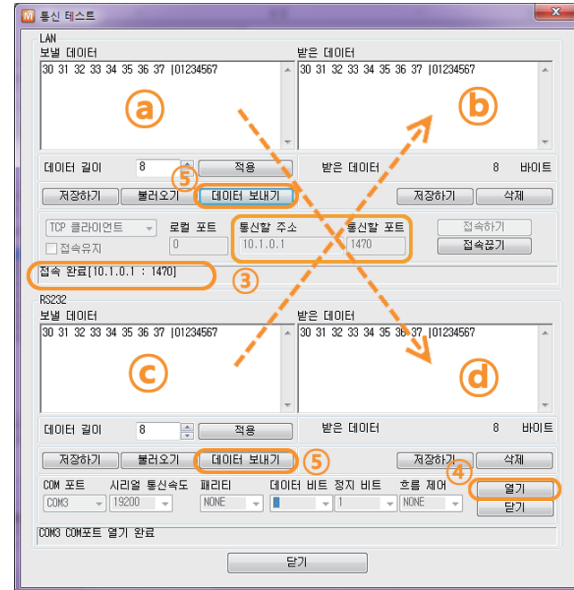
통신 테스트

LAN

보낼 데이터

30 31 32 33 34 35 36 37 |01234567

ⓐ

받은 데이터

30 31 32 33 34 35 36 37 |01234567

ⓑ

데이터 길이 8 적용

받은 데이터 8 바이트

⑤

저장하기 불러오기 데이터 보내기

저장하기 삭제

TCP 클라이언트 로컬 포트 0

통신할 주소 10.1.0.1

통신할 포트 1470

접속하기

접속끊기

접속유지

접속 완료[10.1.0.1 : 1470]

③

RS232

보낼 데이터

30 31 32 33 34 35 36 37 |01234567

ⓒ

받은 데이터

30 31 32 33 34 35 36 37 |01234567

ⓓ

데이터 길이 8 적용

받은 데이터 8 바이트

저장하기 불러오기 데이터 보내기 ⑤

저장하기 삭제

④

COM 포트 COM3

시리얼 통신속도 19200

패리티 NONE

데이터 비트 8

정지 비트 1

흐름 제어 NONE

열기

닫기

COM3 COM포트 열기 완료

닫기